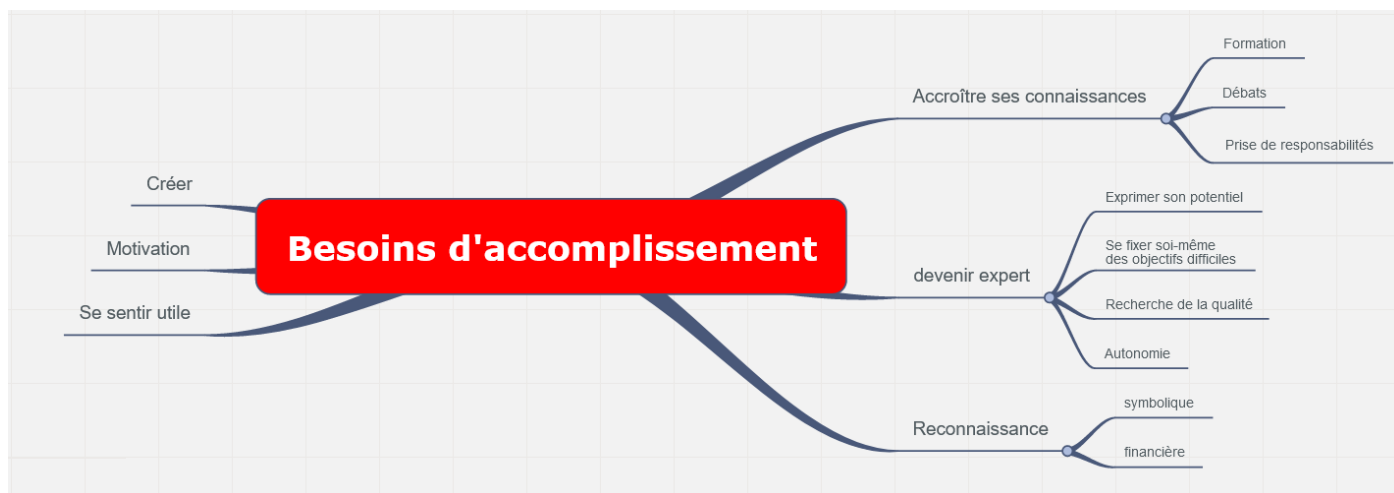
Besoins d'accomplissement

Créer

Motivation

Se sentir utile

Accroître ses connaissances

Formation

Débats

Prise de responsabilités

devenir expert

Exprimer son potentiel

Se fixer soi-même des objectifs difficiles

Recherche de la qualité

Autonomie

Reconnaissance

symbolique

financière